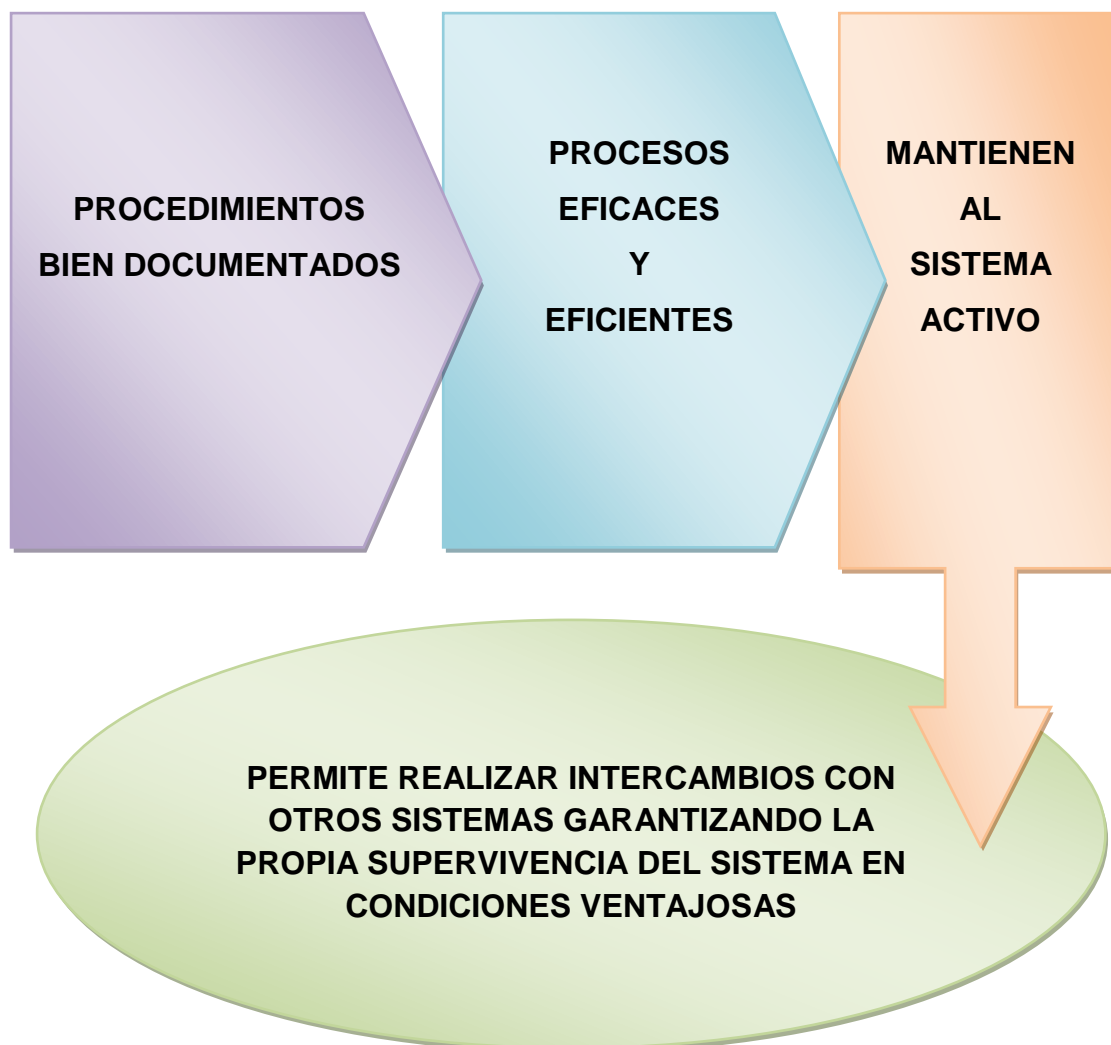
PROCEDIMIENTOS BIEN DOCUMENTADOS

PROCESOS EFICACES Y EFICIENTES

MANTIENEN AL SISTEMA ACTIVO

PERMITE REALIZAR INTERCAMBIOS CON OTROS SISTEMAS GARANTIZANDO LA PROPIA SUPERVIVENCIA DEL SISTEMA EN CONDICIONES VENTAJOSAS